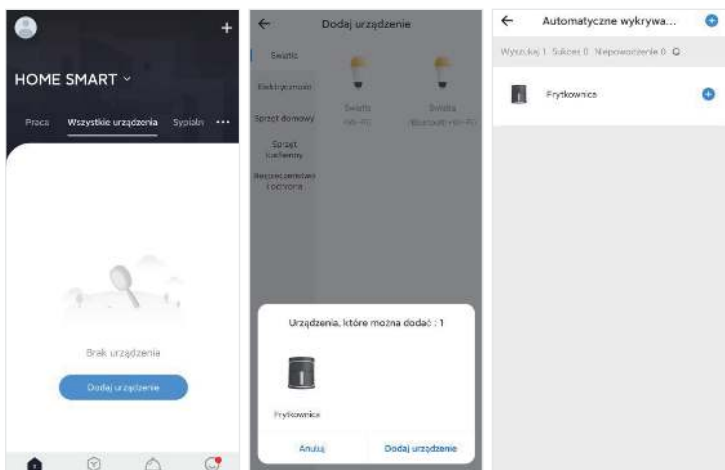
+

HOME SMART ˅

Praca Wszystkie urządzenia Sypialn •••

Brak urządzenia

Dodaj urządzenie

← Dodaj urządzenie

Światło

Elektryczność

Sprzęt domowy

Sprzęt kuchenny

Bezpieczeństwo i ochrona

Światło (Wi-Fi)

Światło (Bluetooth+Wi-Fi)

Urządzenia, które można dodać : 1

Frytkownica

Anuluj

Dodaj urządzenie

← Automatyczne wykrywa...

Wyszukaj 1 Sukces 0 Niepowodzenie 0

Frytkownica